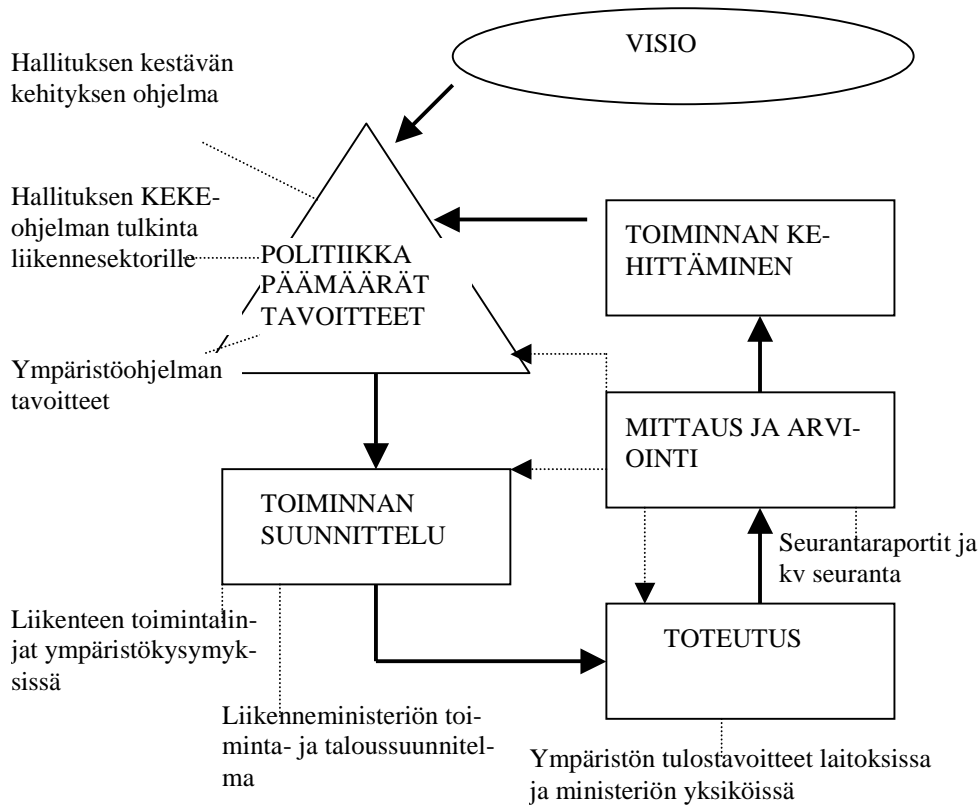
VISIO

Hallituksen kestävän kehityksen ohjelma

Hallituksen KEKE-ohjelman tulkinta liikennesektorille

POLITIIKKA
PÄÄMÄÄRÄT
TAVOITTEET

Ympäristöohjelman tavoitteet

TOIMINNAN KEHITTÄMINEN

MITTAUS JA ARVIOINTI

TOIMINNAN SUUNNITTELU

Seurantaraportit ja kv seuranta

Liikenteen toimintalinjat ympäristökysymyksissä

TOTEUTUS

Liikenneministeriön toiminta- ja taloussuunnitelma

Ympäristön tulostavoitteet laitoksissa ja ministeriön yksiköissä